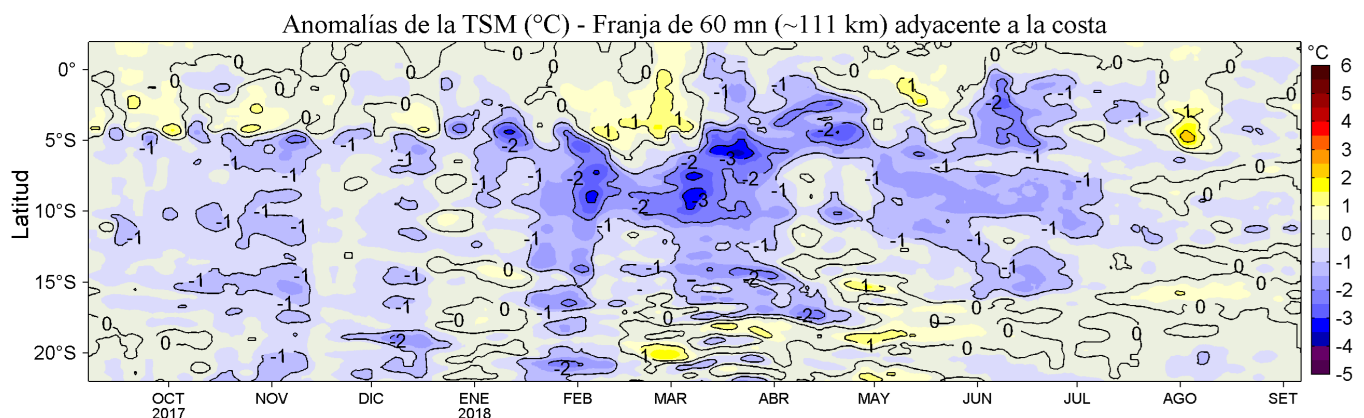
Anomalías de la TSM (°C) - Franja de 60 mn (~111 km) adyacente a la costa

Latitud

0°
5°S
10°S
15°S
20°S

OCT 2017
NOV
DIC
ENE 2018
FEB
MAR
ABR
MAY
JUN
JUL
AGO
SET

°C
6
5
4
3
2
1
0
-1
-2
-3
-4
-5

0
-1
-2
-3
1